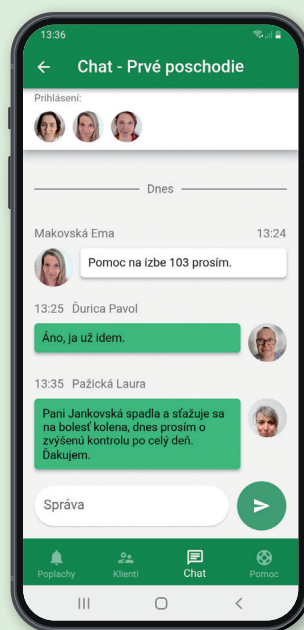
13:36

Chat - Prvé poschodie

Prihlásení:

Dnes

Makovská Ema 13:24

Pomoc na izbe 103 prosím.

13:25 Ďurica Pavol

Áno, ja už idem.

13:35 Pažická Laura

Pani Jankovská spadla a sťažuje sa na bolesť kolena, dnes prosím o zvýšenú kontrolu po celý deň. Ďakujem.

Správa

Poplachy Klienti Chat Pomoc